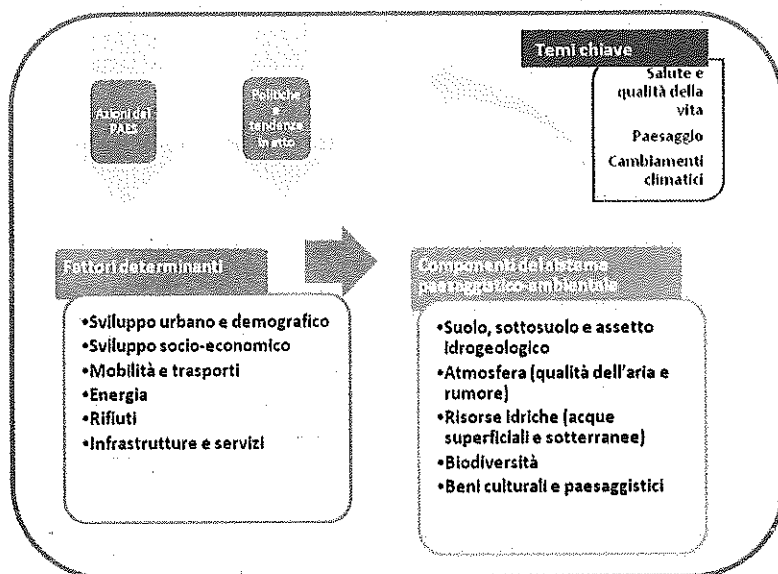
Temi chiave

Salute e qualità della vita

Paesaggio

Cambiamenti climatici

Azioni del PAES

Politiche e tendenze in atto

Fattori determinanti

•Sviluppo urbano e demografico
•Sviluppo socio-economico
•Mobilità e trasporti
•Energia
•Rifiuti
•Infrastrutture e servizi

Componenti del sistema paesaggistico-ambientale

•Suolo, sottosuolo e assetto idrogeologico
•Atmosfera (qualità dell'aria e rumore)
•Risorse idriche (acque superficiali e sotterranee)
•Biodiversità
•Beni culturali e paesaggistici